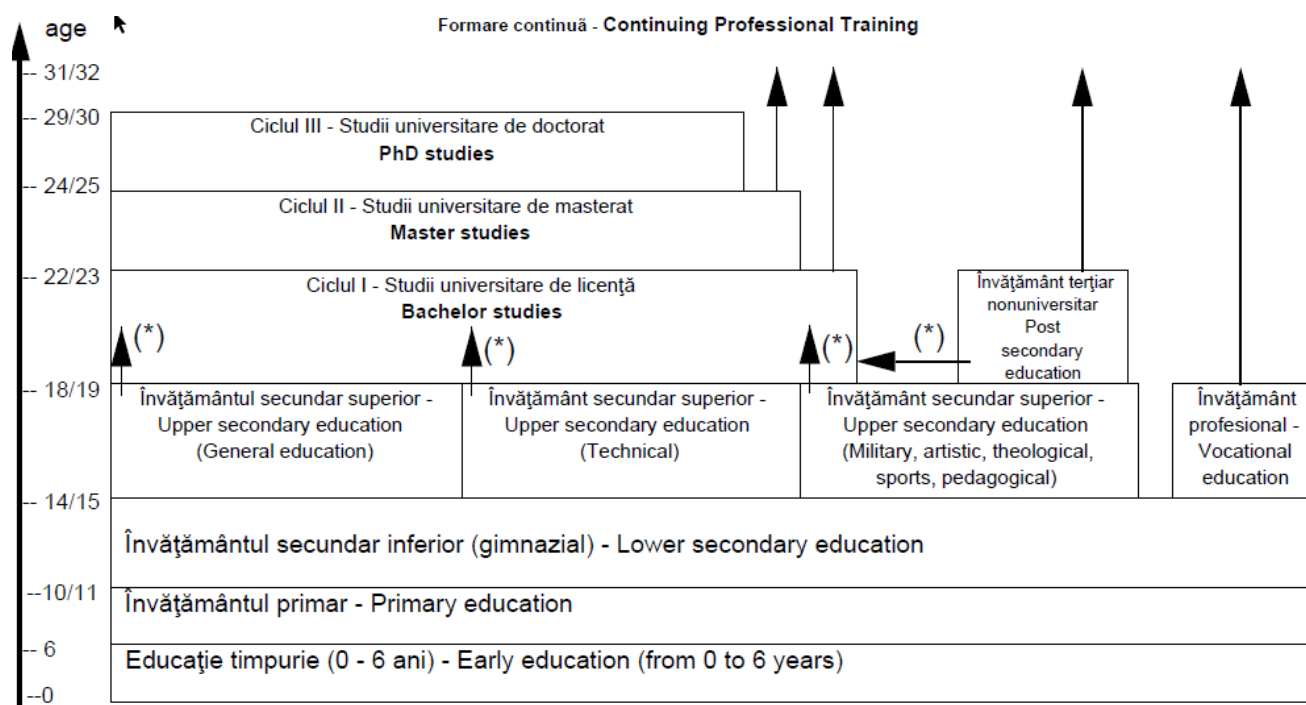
age

Formare continuă - Continuing Professional Training

-- 31/32

-- 29/30

Ciclul III - Studii universitare de doctorat
PhD studies

-- 24/25

Ciclul II - Studii universitare de masterat
Master studies

-- 22/23

Ciclul I - Studii universitare de licenţă
Bachelor studies

Învăţământ terţiar nonuniversitar
Post secondary education

(*)

(*)

(*)

(*)

-- 18/19

Învăţământul secundar superior - Upper secondary education (General education)

Învăţământ secundar superior - Upper secondary education (Technical)

Învăţământ secundar superior - Upper secondary education (Military, artistic, theological, sports, pedagogical)

Învăţământ profesional - Vocational education

-- 14/15

Învăţământul secundar inferior (gimnazial) - Lower secondary education

--10/11

Învăţământul primar - Primary education

-- 6

Educaţie timpurie (0 - 6 ani) - Early education (from 0 to 6 years)

--0